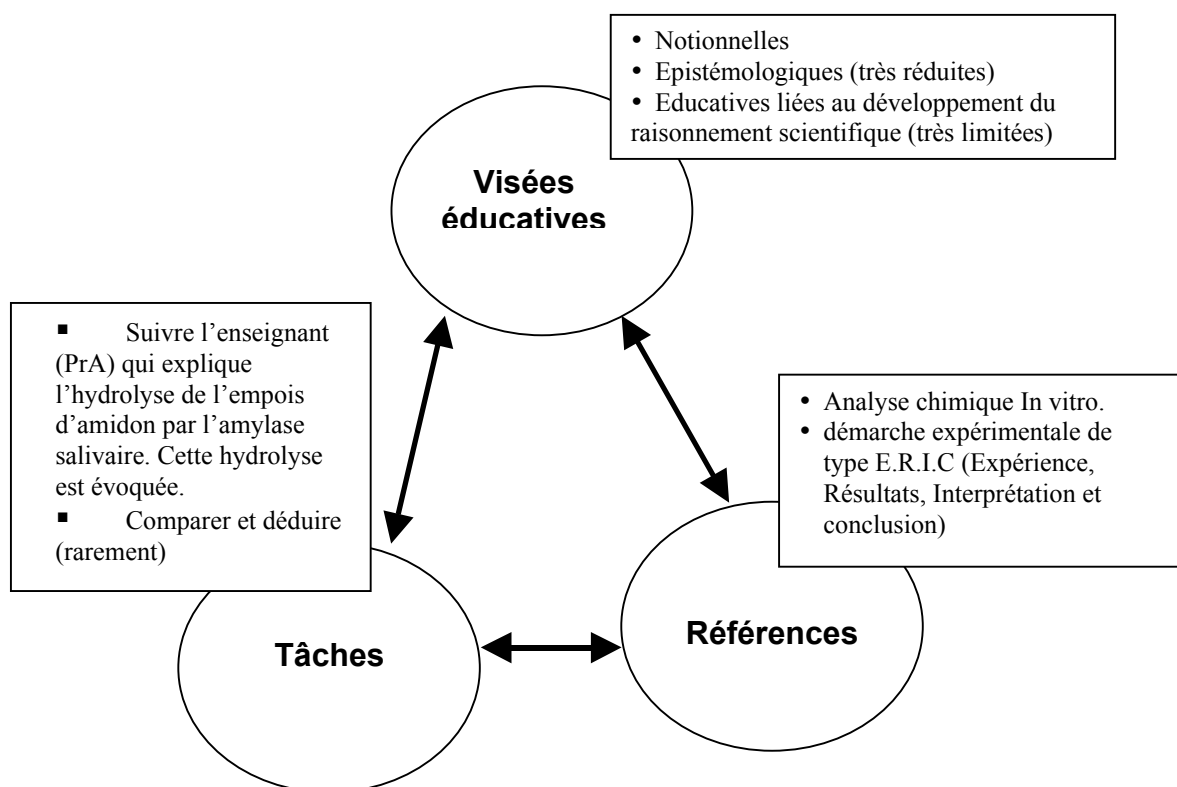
• Notionnelles
• Epistémologiques (très réduites)
• Educatives liées au développement du raisonnement scientifique (très limitées)

Visées éducatives

▪ Suivre l'enseignant (PrA) qui explique l'hydrolyse de l'empois d'amidon par l'amylase salivaire. Cette hydrolyse est évoquée.
▪ Comparer et déduire (rarement)

• Analyse chimique In vitro.
• démarche expérimentale de type E.R.I.C (Expérience, Résultats, Interprétation et conclusion)

Tâches

Références